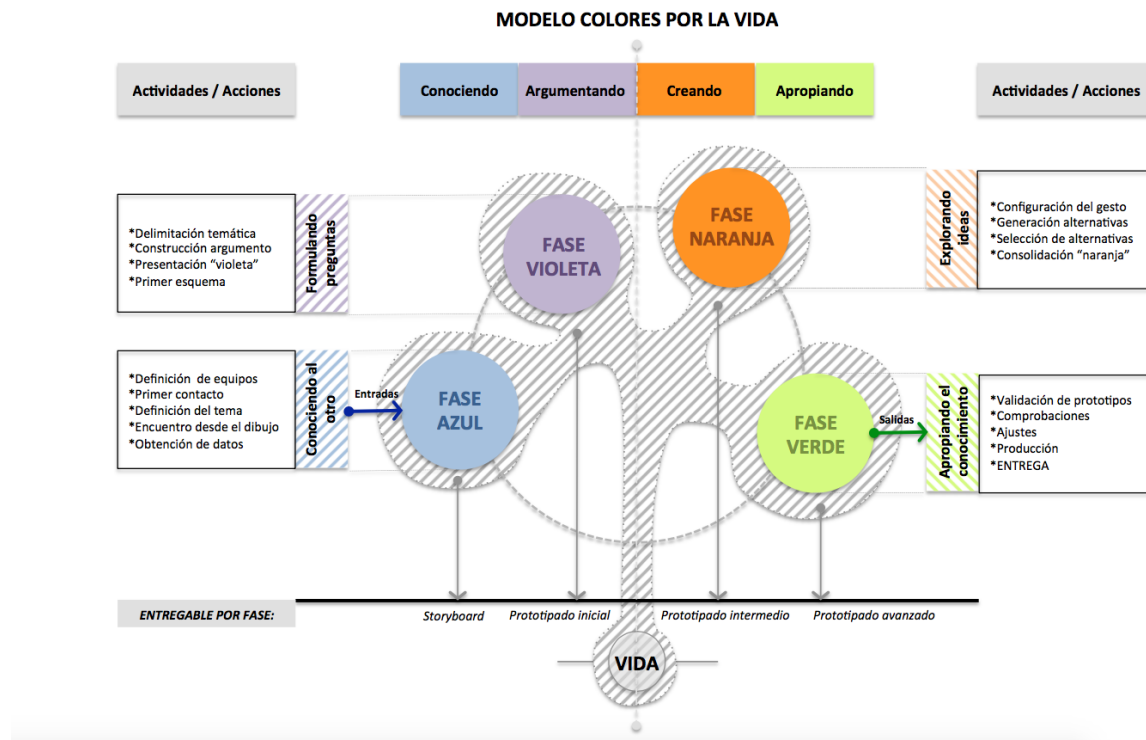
MODELO COLORES POR LA VIDA

Actividades / Acciones

Conociendo

Argumentando

Creando

Apropiando

Actividades / Acciones

*Delimitación temática
*Construcción argumento
*Presentación "violeta"
*Primer esquema

Formulando preguntas

FASE VIOLETA

FASE NARANJA

Explorando ideas

*Configuración del gesto
*Generación alternativas
*Selección de alternativas
*Consolidación "naranja"

*Definición de equipos
*Primer contacto
*Definición del tema
*Encuentro desde el dibujo
*Obtención de datos

Conociendo al otro

Entradas

FASE AZUL

FASE VERDE

Salidas

Apropiando el conocimiento

*Validación de prototipos
*Comprobaciones
*Ajustes
*Producción
*ENTREGA

ENTREGABLE POR FASE:

Storyboard

Prototipado inicial

Prototipado intermedio

Prototipado avanzado

VIDA